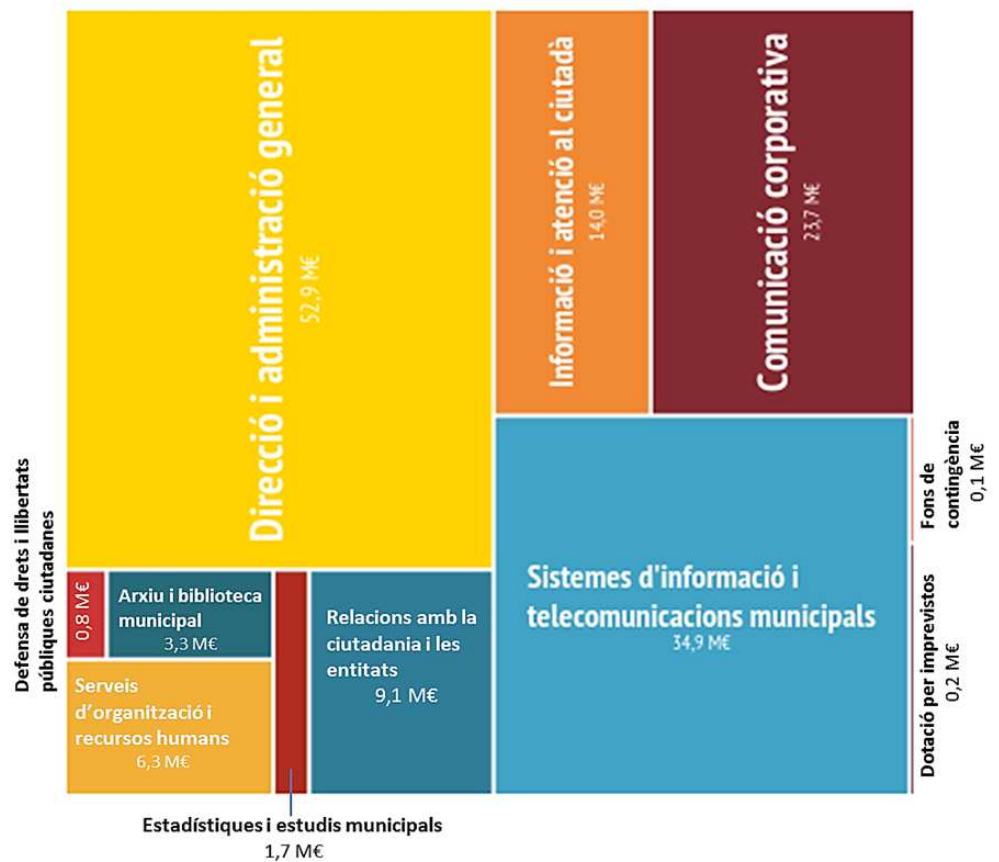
Direcció i administració general
52,9 M€

Informació i atenció al ciutadà
14,0 M€

Comunicació corporativa
23,7 M€

Fons de contingència
0,1 M€

Defensa de drets i llibertats públiques ciutadanes

0,8 M€

Arxiu i biblioteca municipal
3,3 M€

Relacions amb la ciutadania i les entitats
9,1 M€

Sistemes d'informació i telecomunicacions municipals
34,9 M€

Dotació per imprevistos
0,2 M€

Serveis d'organització i recursos humans
6,3 M€

Estadístiques i estudis municipals
1,7 M€